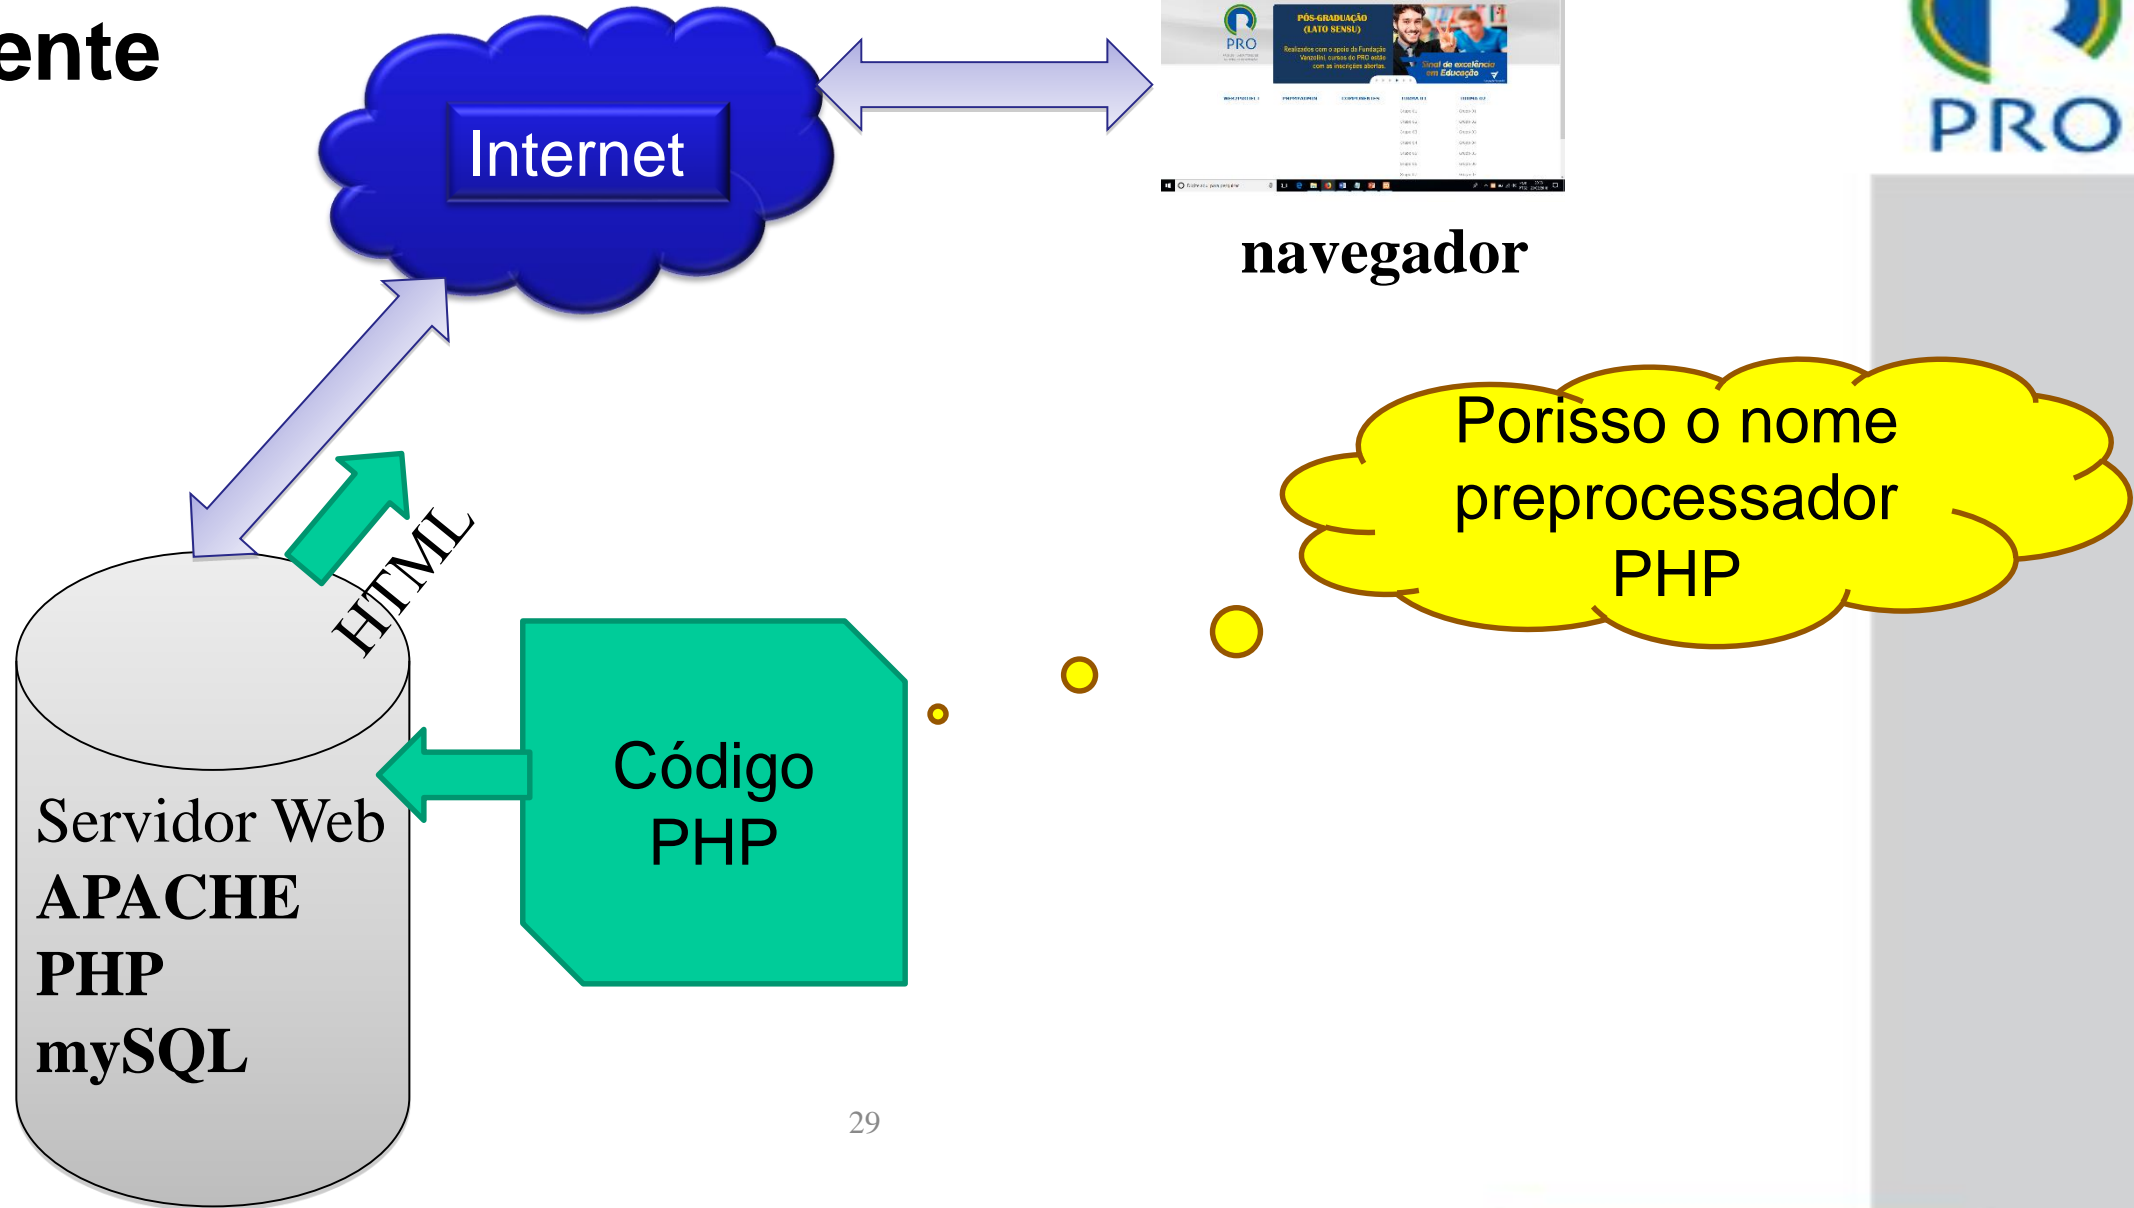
ente

Internet

PRO
PÓS-GRADUAÇÃO (LATO SENSU)
Realizados com o apoio da Fundação Vanzolini, cursos do PRO estão com as inscrições abertas.
Sinal de excelência em Educação

navegador

PRO

Porisso o nome preprocessador PHP

HTML

Código PHP

Servidor Web
APACHE
PHP
mySQL

29